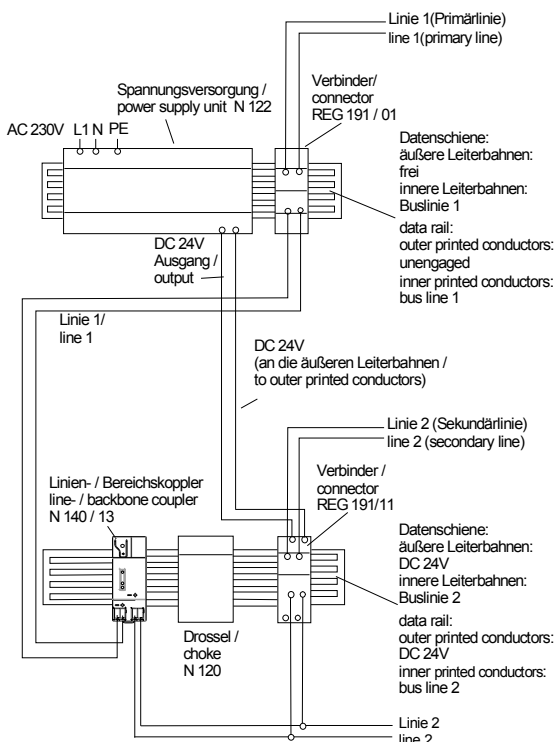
Linie 1(Primärlinie)
line 1(primary line)

Spannungsversorgung / power supply unit N 122

AC 230V L1 N PE

Verbinder/ connector REG 191 / 01

Datenschiene:
äußere Leiterbahnen: frei
innere Leiterbahnen: Buslinie 1

data rail:
outer printed conductors: unengaged
inner printed conductors: bus line 1

DC 24V
Ausgang / output

Linie 1/ line 1

DC 24V
(an die äußeren Leiterbahnen / to outer printed conductors)

Linie 2 (Sekundärlinie)
line 2 (secondary line)

Linien- / Bereichskoppler
line- / backbone coupler
N 140 / 13

Verbinder / connector REG 191/11

Datenschiene:
äußere Leiterbahnen: DC 24V
innere Leiterbahnen: Buslinie 2

data rail:
outer printed conductors: DC 24V
inner printed conductors: bus line 2

Drossel / choke N 120

Linie 2
line 2